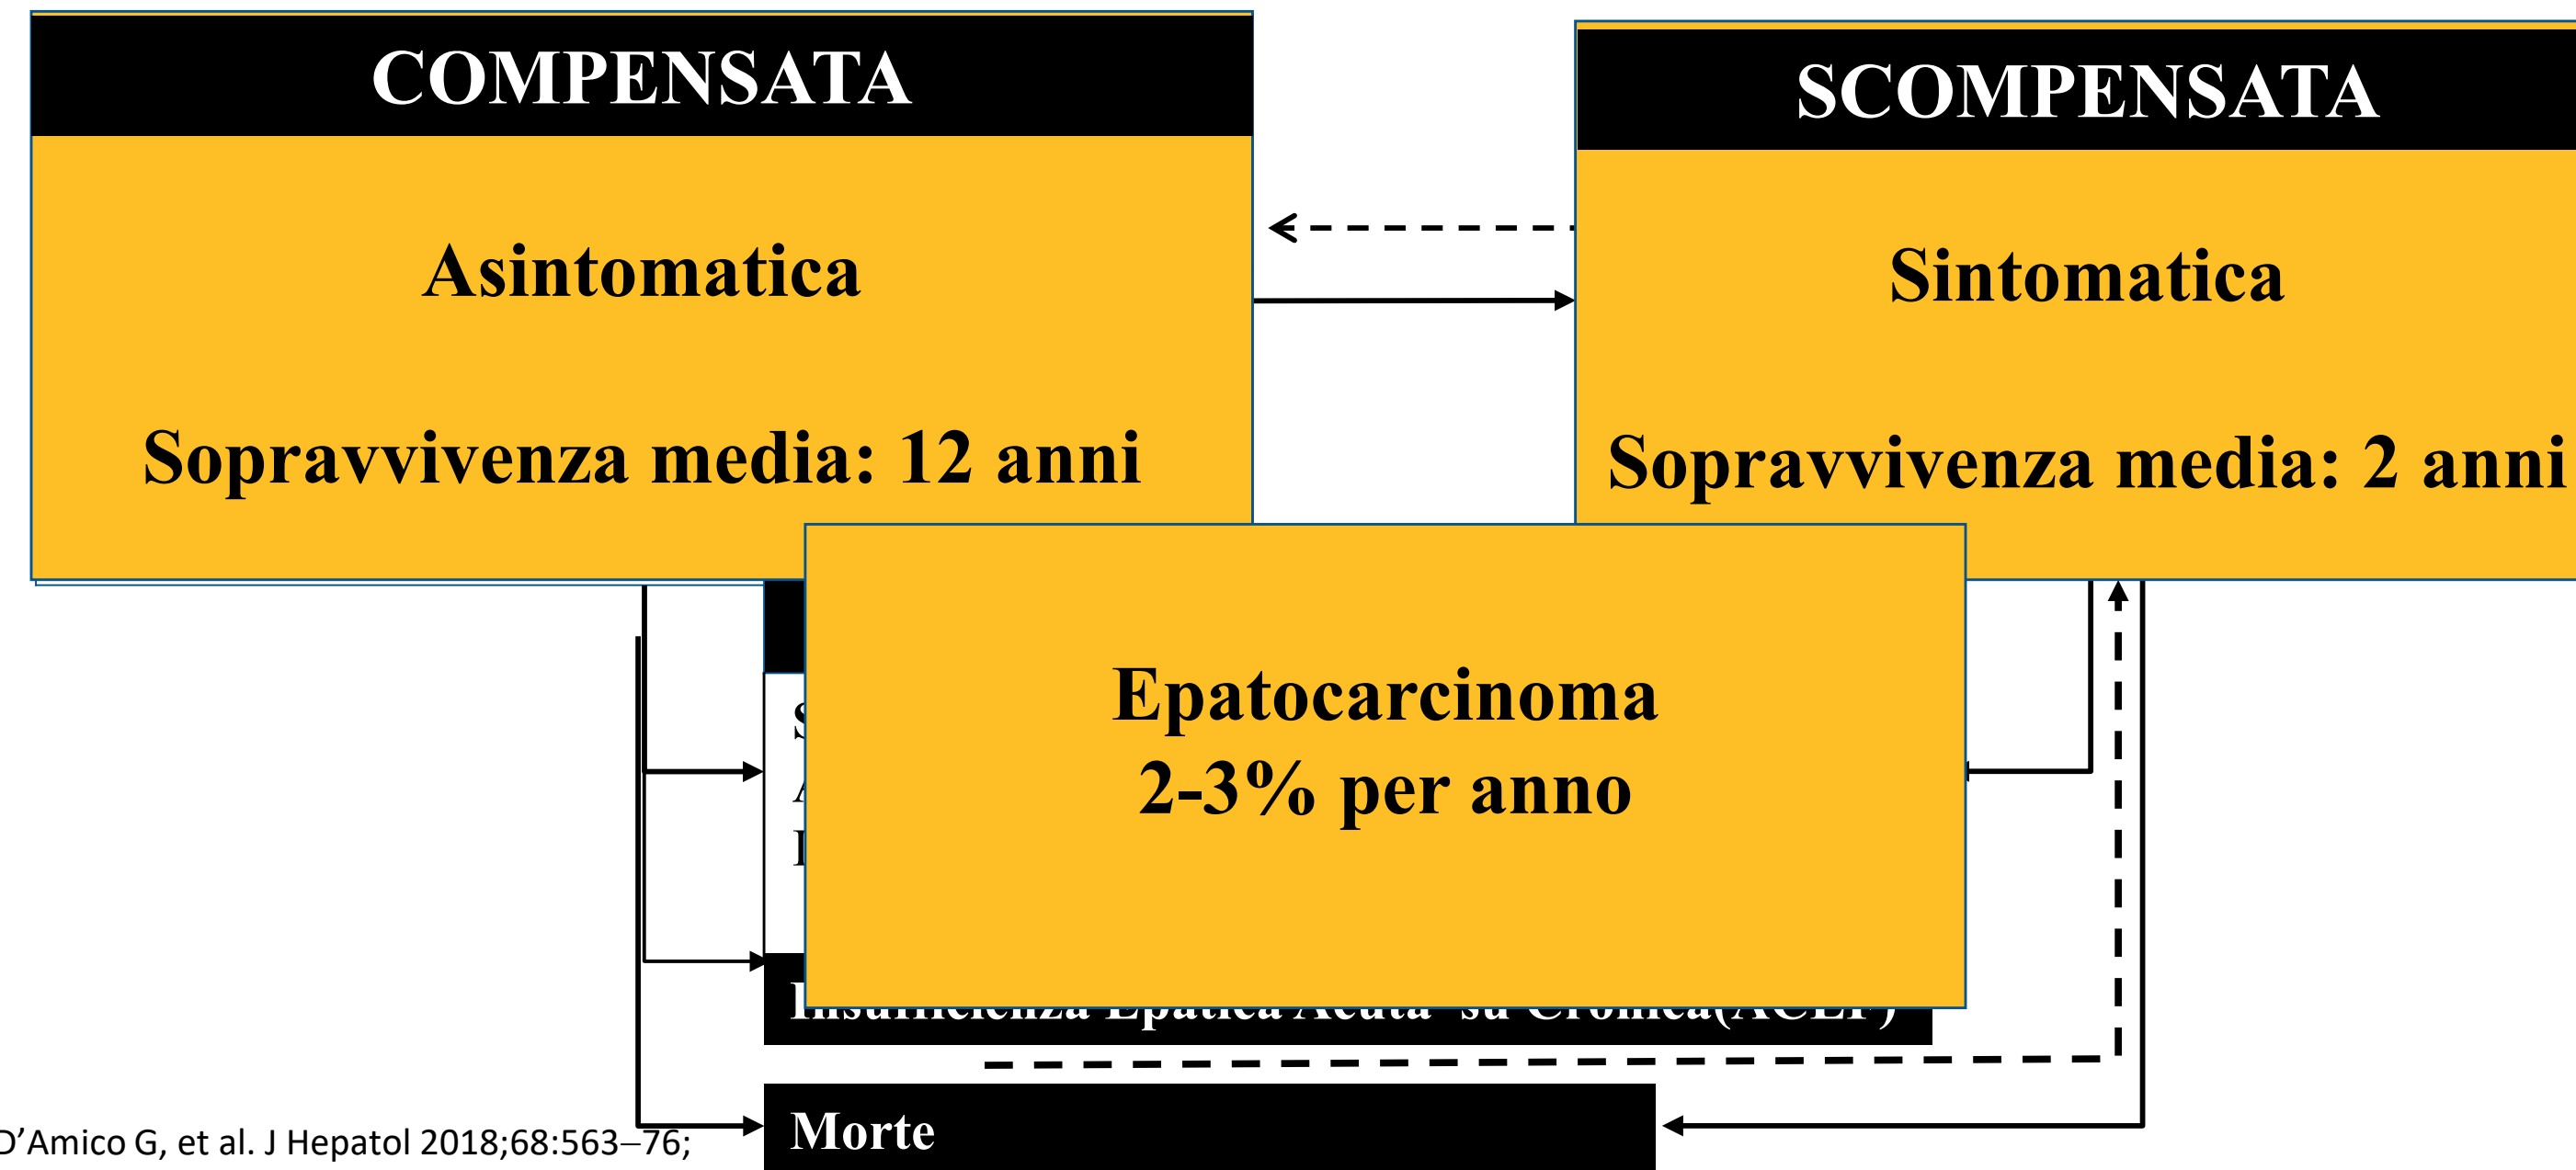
COMPENSATA

Asintomatica

Sopravvivenza media: 12 anni

SCOMPENSATA

Sintomatica

Sopravvivenza media: 2 anni

S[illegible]
A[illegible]
I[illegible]

Epatocarcinoma
2-3% per anno

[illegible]

Morte

D'Amico G, et al. J Hepatol 2018;68:563–76;